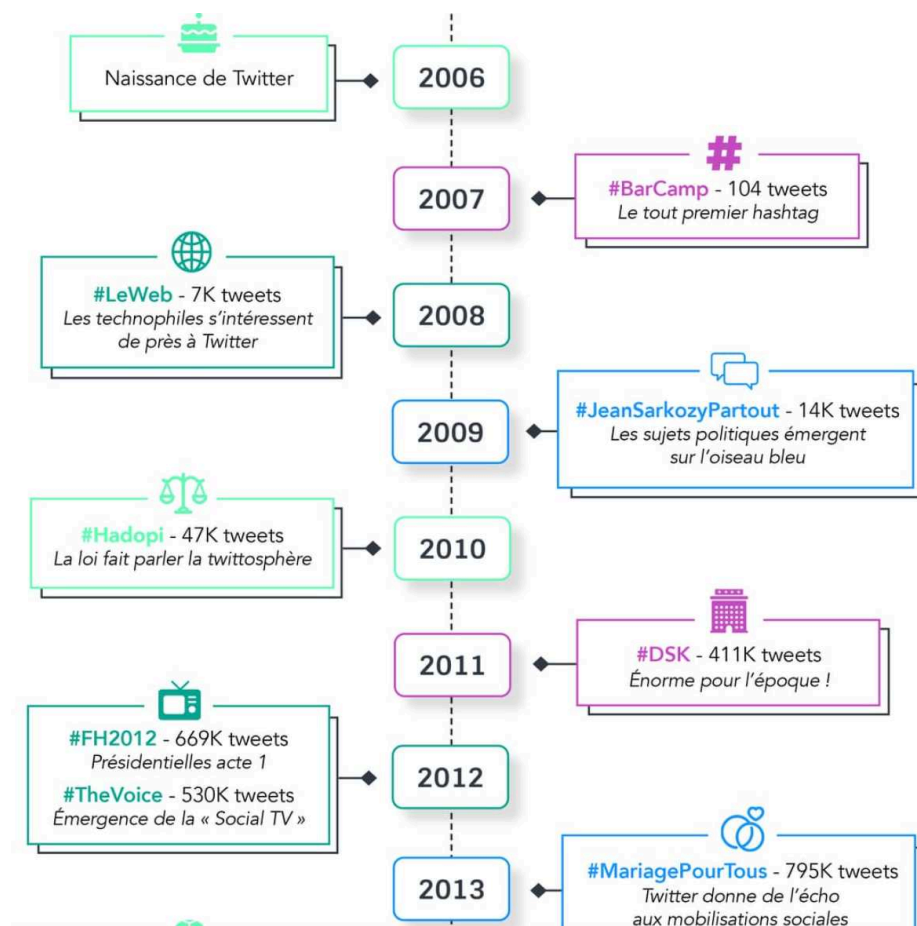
Naissance de Twitter

2006

2007

#BarCamp - 104 tweets
Le tout premier hashtag

#LeWeb - 7K tweets
Les technophiles s'intéressent de près à Twitter

2008

2009

#JeanSarkozyPartout - 14K tweets
Les sujets politiques émergent sur l'oiseau bleu

#Hadopi - 47K tweets
La loi fait parler la twittosphère

2010

2011

#DSK - 411K tweets
Énorme pour l'époque !

#FH2012 - 669K tweets
Présidentielles acte 1

#TheVoice - 530K tweets
Émergence de la « Social TV »

2012

2013

#MariagePourTous - 795K tweets
Twitter donne de l'écho aux mobilisations sociales